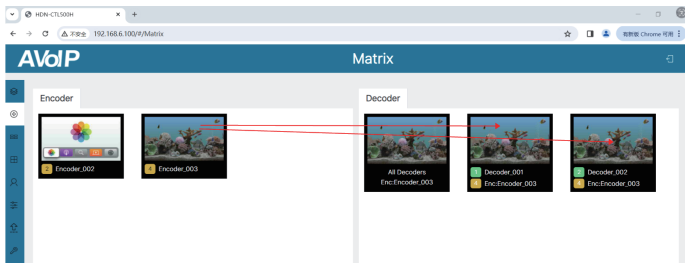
HDN-CTL500H
不安全 192.168.6.100/#/Matrix
有新版 Chrome 可用
AVoIP
Matrix
Encoder
2 Encoder_002
4 Encoder_003
Decoder
All Decoders
Enc:Encoder_003
1 Decoder_001
4 Enc:Encoder_003
2 Decoder_002
4 Enc:Encoder_003